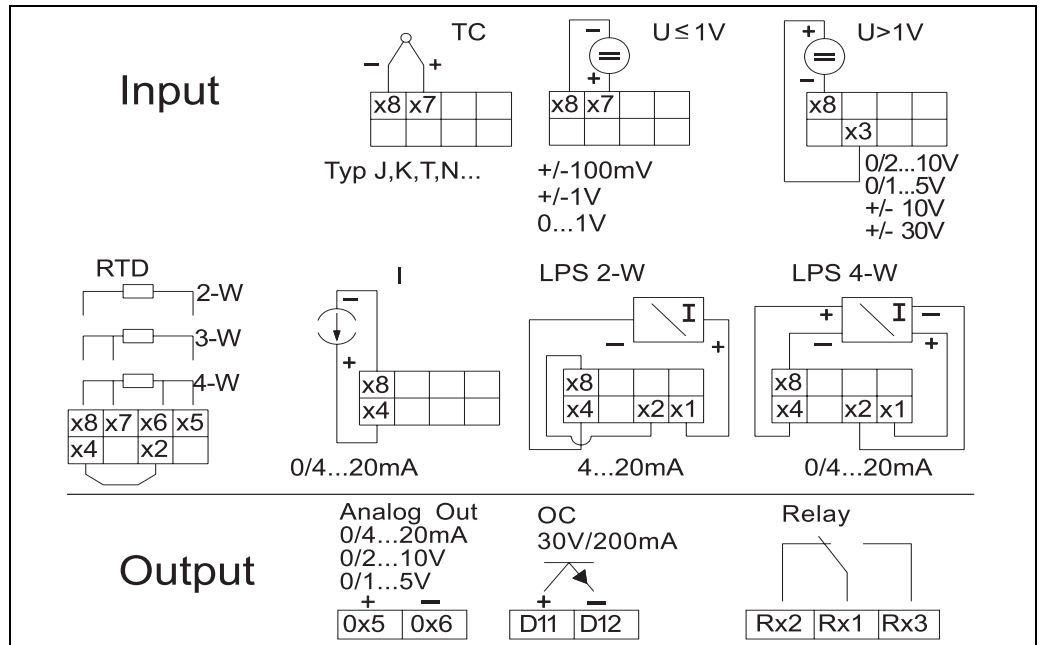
Input

TC
− +
| x8 | x7 | | |
|---|---|---|---|
| | | | |

Typ J,K,T,N...

U≤1V
− +
| x8 | x7 | | |
|---|---|---|---|
| | | | |

+/-100mV
+/-1V
0...1V

U>1V
+ −
| x8 | | | |
|---|---|---|---|
| | x3 | | |

0/2...10V
0/1...5V
+/- 10V
+/- 30V

RTD
2-W
3-W
4-W
| x8 | x7 | x6 | x5 |
|---|---|---|---|
| x4 | | x2 | |

I
− +
| x8 | | | |
|---|---|---|---|
| x4 | | | |

0/4...20mA

LPS 2-W
I
− +
| x8 | | | |
|---|---|---|---|
| x4 | | x2 | x1 |

4...20mA

LPS 4-W
+ I −
− +
| x8 | | | |
|---|---|---|---|
| x4 | | x2 | x1 |

0/4...20mA

Output

Analog Out
0/4...20mA
0/2...10V
0/1...5V
+ −
| 0x5 | 0x6 |
|---|---|

OC
30V/200mA
+ −
| D11 | D12 |
|---|---|

Relay
| Rx2 | Rx1 | Rx3 |
|---|---|---|